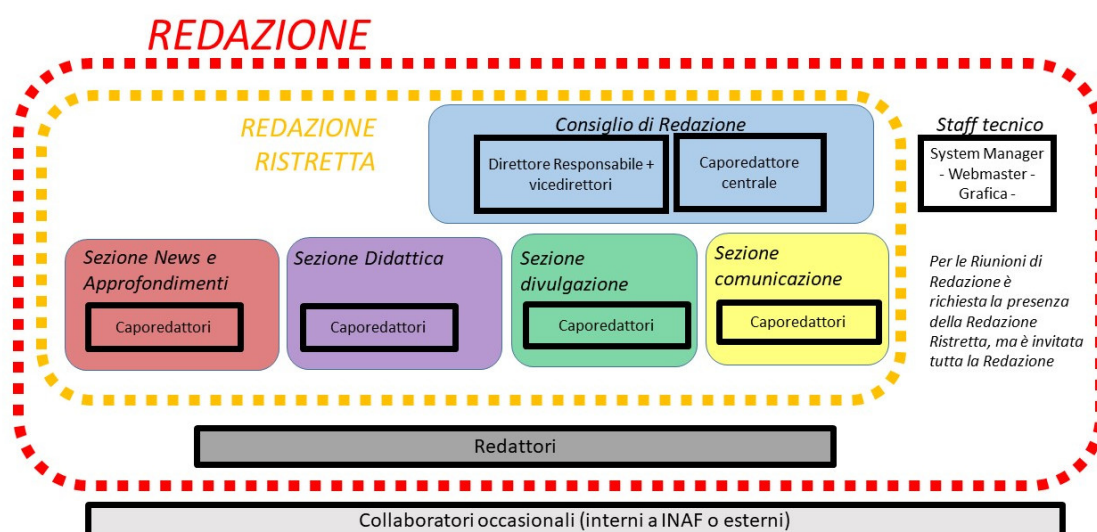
REDAZIONE

REDAZIONE RISTRETTA

Consiglio di Redazione

Direttore Responsabile + vicedirettori

Caporedattore centrale

Staff tecnico

System Manager - Webmaster - Grafica -

Sezione News e Approfondimenti

Caporedattori

Sezione Didattica

Caporedattori

Sezione divulgazione

Caporedattori

Sezione comunicazione

Caporedattori

Per le Riunioni di Redazione è richiesta la presenza della Redazione Ristretta, ma è invitata tutta la Redazione

Redattori

Collaboratori occasionali (interni a INAF o esterni)